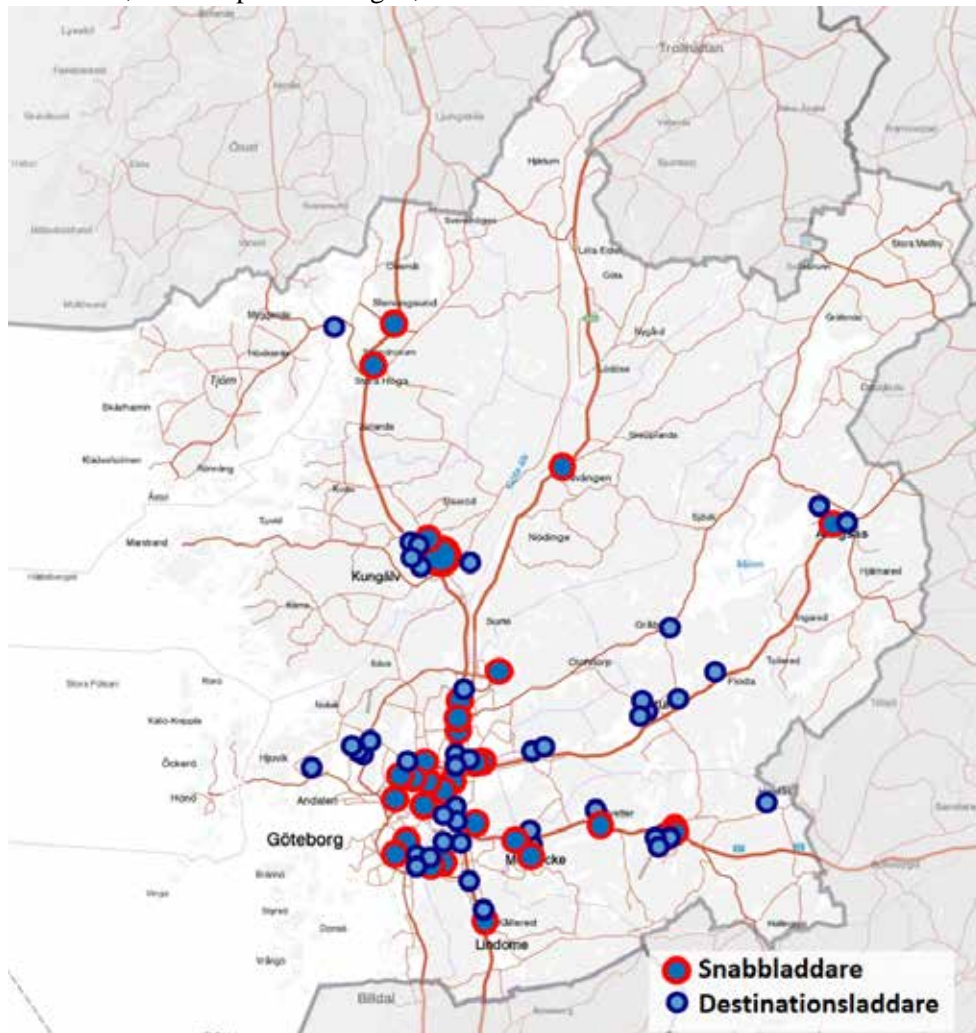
Trollhättan
Lysekil
Östad
Hjärtum
Lilla Edet
Stenungsund
Tjörn
Stora Höga
Skärhamn
Kungälv
Marstrand
Surte
Nödinge
Stora Mellby
Alingsås
Hjälmared
Gråbo
Olofstorp
Floda
Hjuvik
Öckerö
Hönö
Andalen
Göteborg
Mölnlycke
Lindome
Billdal
Snabbladdare
Destinationsladdare